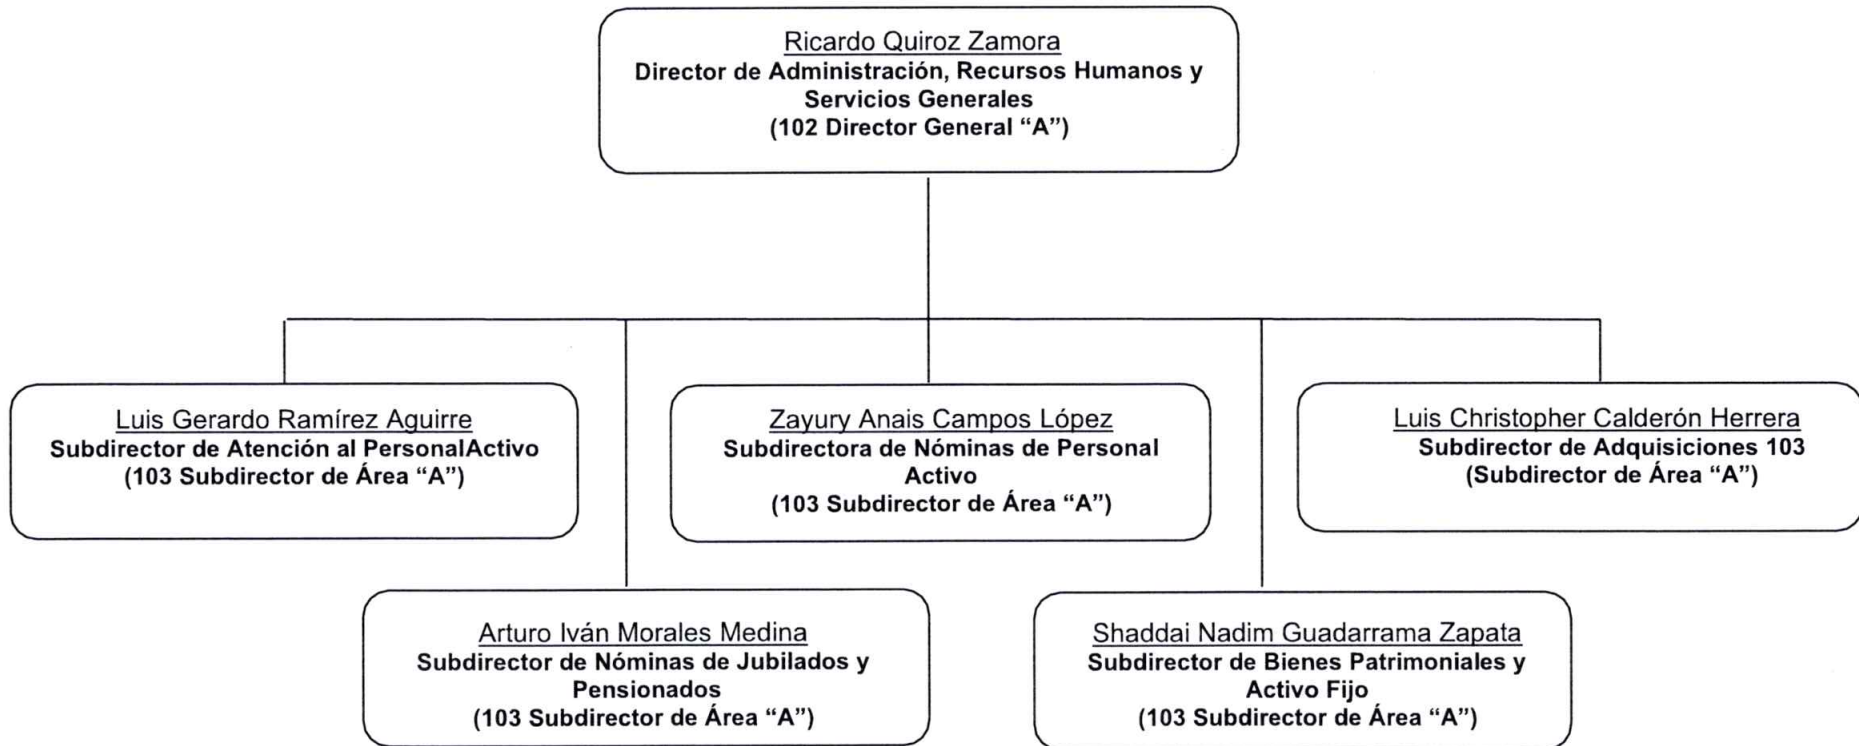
Ricardo Quiroz Zamora
Director de Administración, Recursos Humanos y Servicios Generales
(102 Director General "A")

Luis Gerardo Ramírez Aguirre
Subdirector de Atención al PersonalActivo
(103 Subdirector de Área "A")

Zayury Anais Campos López
Subdirectora de Nóminas de Personal Activo
(103 Subdirector de Área "A")

Luis Christopher Calderón Herrera
Subdirector de Adquisiciones 103
(Subdirector de Área "A")

Arturo Iván Morales Medina
Subdirector de Nóminas de Jubilados y Pensionados
(103 Subdirector de Área "A")

Shaddai Nadim Guadarrama Zapata
Subdirector de Bienes Patrimoniales y Activo Fijo
(103 Subdirector de Área "A")